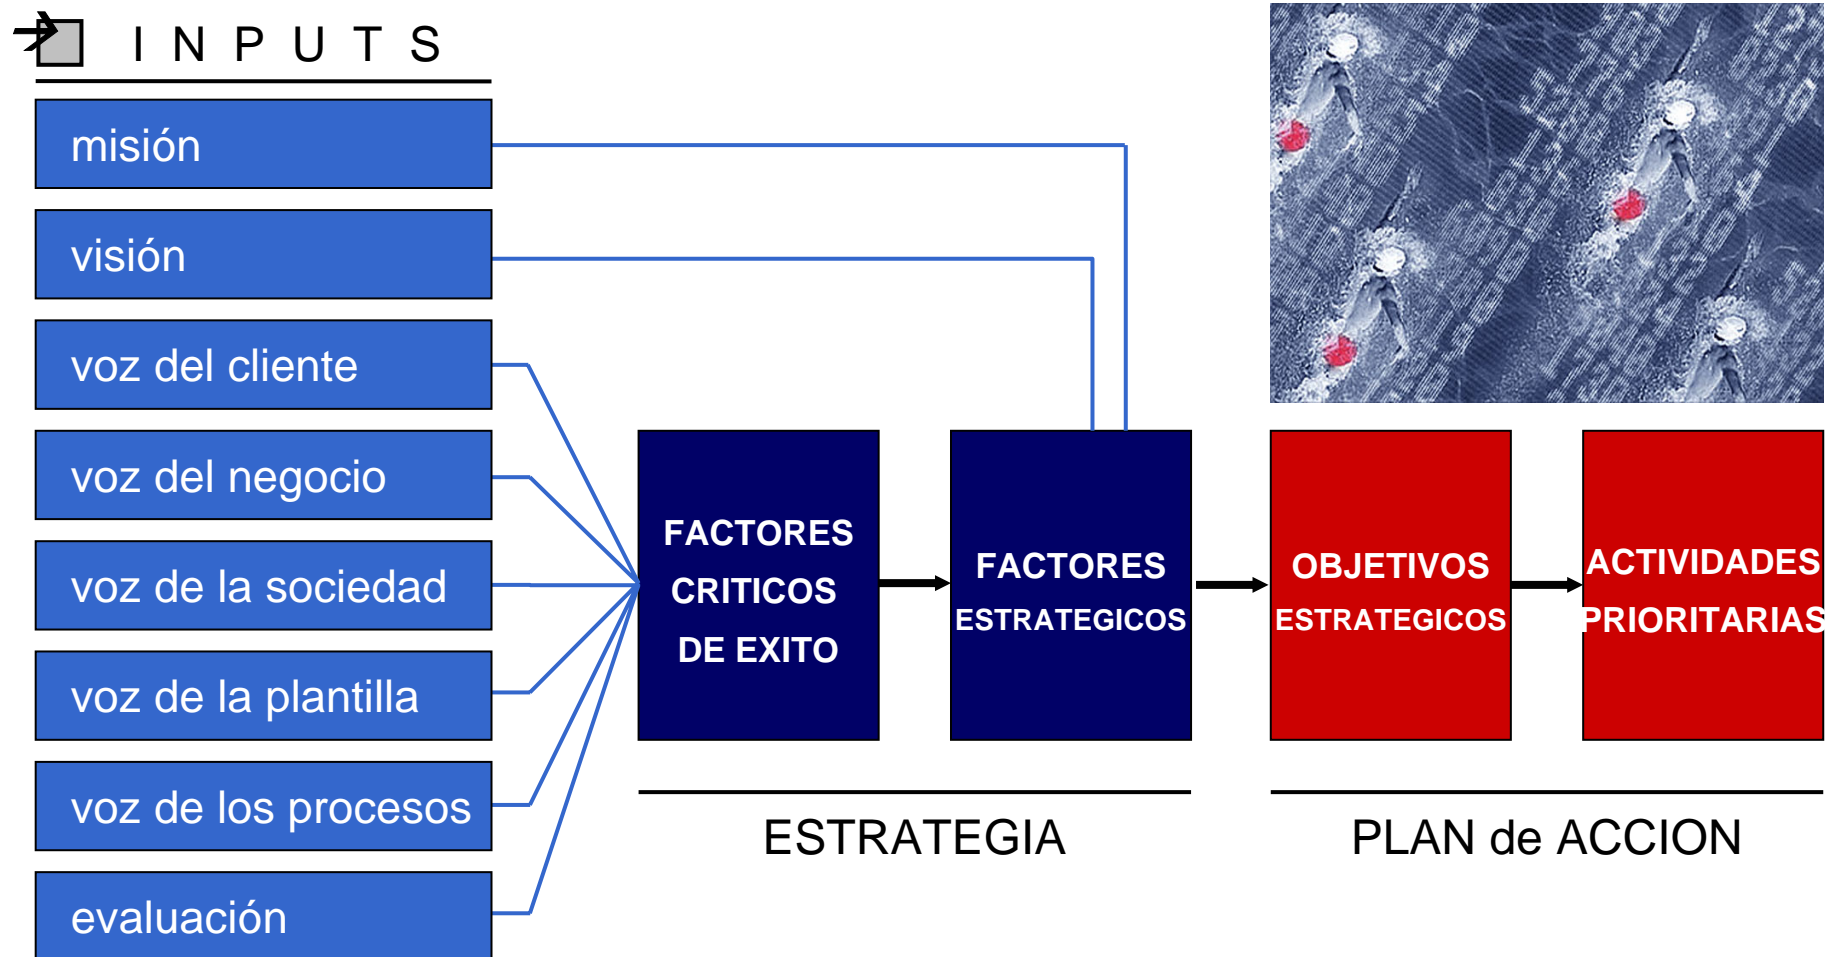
INPUTS

misión

visión

voz del cliente

voz del negocio

voz de la sociedad

voz de la plantilla

voz de los procesos

evaluación

FACTORES CRITICOS DE EXITO

FACTORES ESTRATEGICOS

OBJETIVOS ESTRATEGICOS

ACTIVIDADES PRIORITARIAS

ESTRATEGIA

PLAN de ACCION